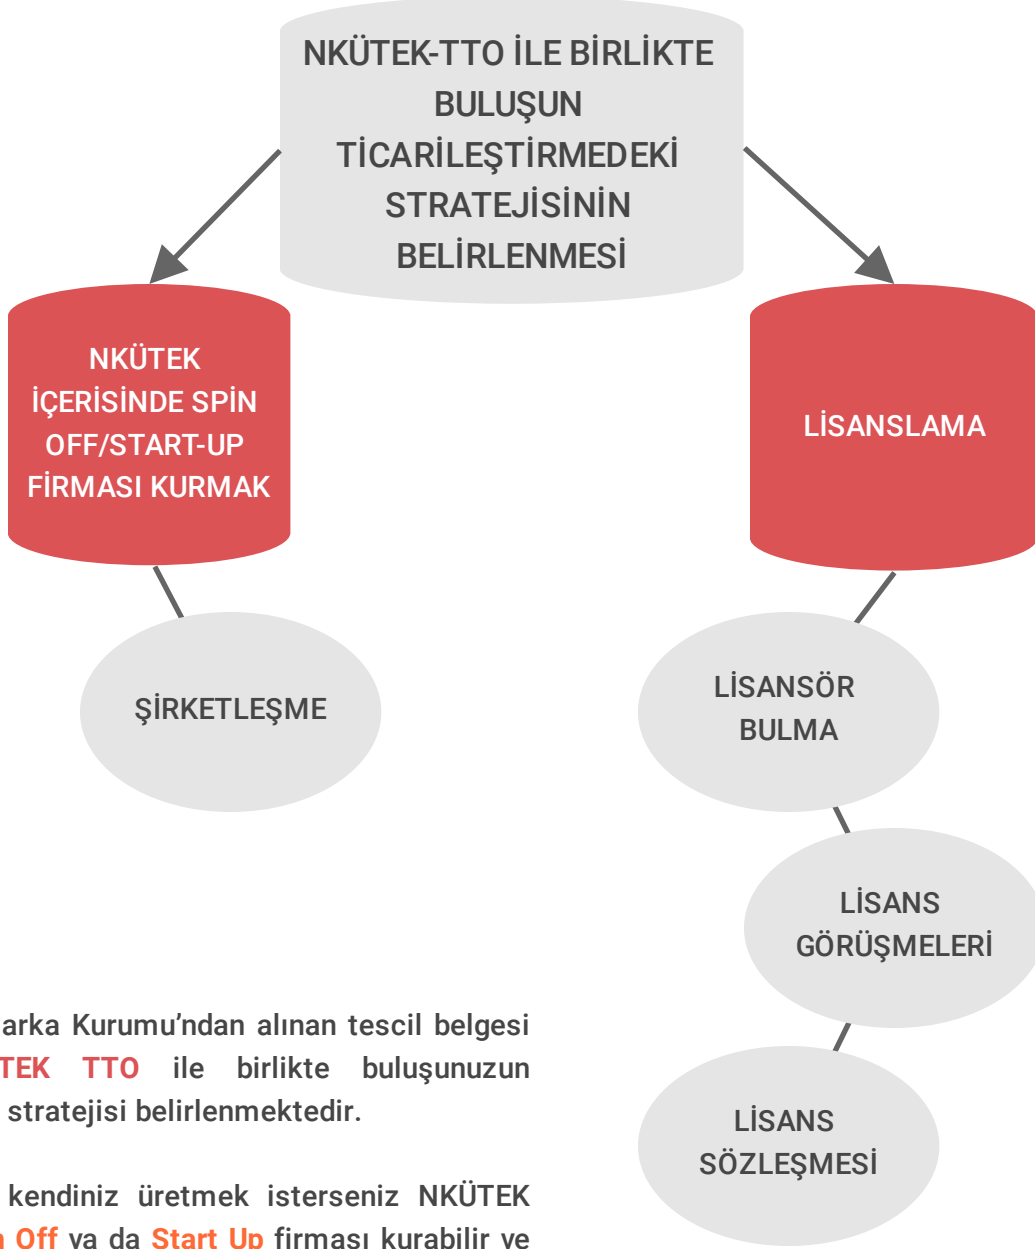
NKÜTEK-TTO İLE BİRLİKTE BULUŞUN TİCARİLEŞTİRMEDEKİ STRATEJİSİNİN BELİRLENMESİ

NKÜTEK İÇERİSİNDE SPİN OFF/START-UP FİRMASI KURMAK

LİSANSLAMA

ŞİRKETLEŞME

LİSANSÖR BULMA

LİSANS GÖRÜŞMELERİ

LİSANS SÖZLEŞMESİ

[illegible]arka Kurumu'ndan alınan tescil belgesi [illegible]TEK TTO ile birlikte buluşunuzun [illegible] stratejisi belirlenmektedir.

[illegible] kendiniz üretmek isterseniz NKÜTEK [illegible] Off ya da Start Up firması kurabilir ve